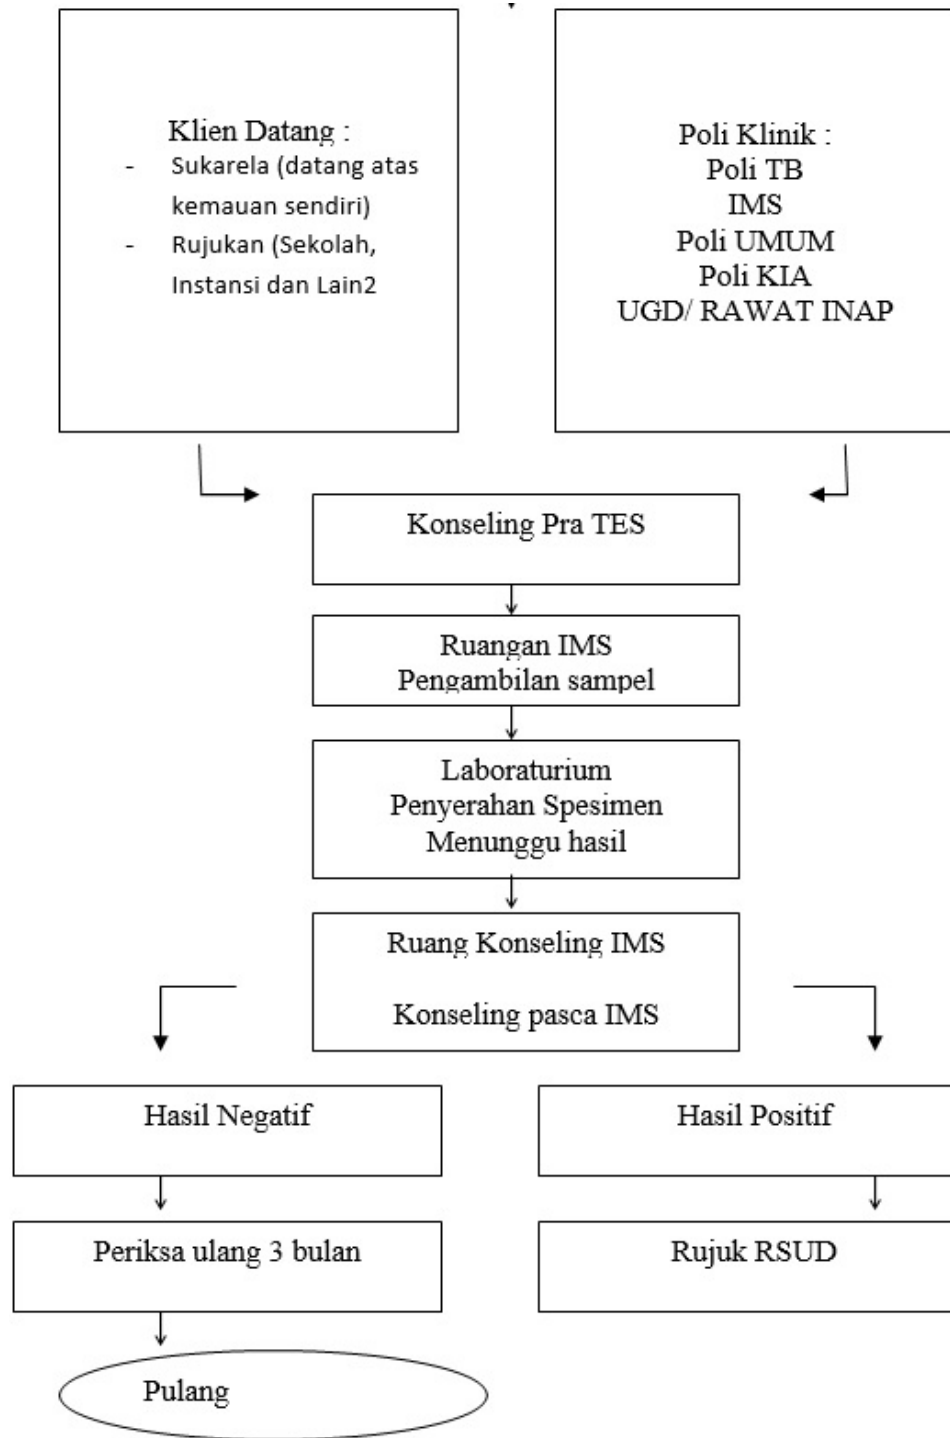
Klien Datang :
- Sukarela (datang atas kemauan sendiri)
- Rujukan (Sekolah, Instansi dan Lain2

Poli Klinik :
Poli TB
IMS
Poli UMUM
Poli KIA
UGD/ RAWAT INAP

Konseling Pra TES

Ruangan IMS
Pengambilan sampel

Laboraturium
Penyerahan Spesimen
Menunggu hasil

Ruang Konseling IMS

Konseling pasca IMS

Hasil Negatif

Hasil Positif

Periksa ulang 3 bulan

Rujuk RSUD

Pulang